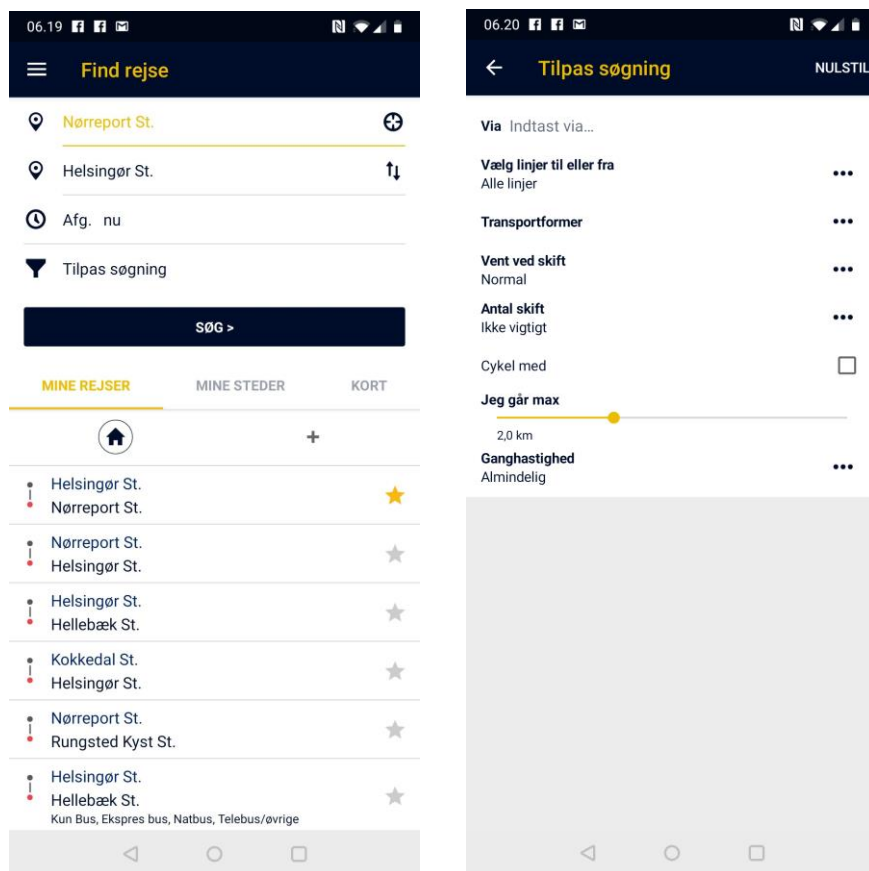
06.19

Find rejse

Nørreport St.

Helsingør St.

Afg. nu

Tilpas søgning

SØG >

MINE REJSER

MINE STEDER

KORT

+

Helsingør St.
Nørreport St.

Nørreport St.
Helsingør St.

Helsingør St.
Hellebæk St.

Kokkedal St.
Helsingør St.

Nørreport St.
Rungsted Kyst St.

Helsingør St.
Hellebæk St.
Kun Bus, Ekspres bus, Natbus, Telebus/øvrige

06.20

Tilpas søgning

NULSTIL

Via Indtast via...

Vælg linjer til eller fra
Alle linjer

Transportformer

Vent ved skift
Normal

Antal skift
Ikke vigtigt

Cykel med

Jeg går max

2,0 km

Ganghastighed
Almindelig